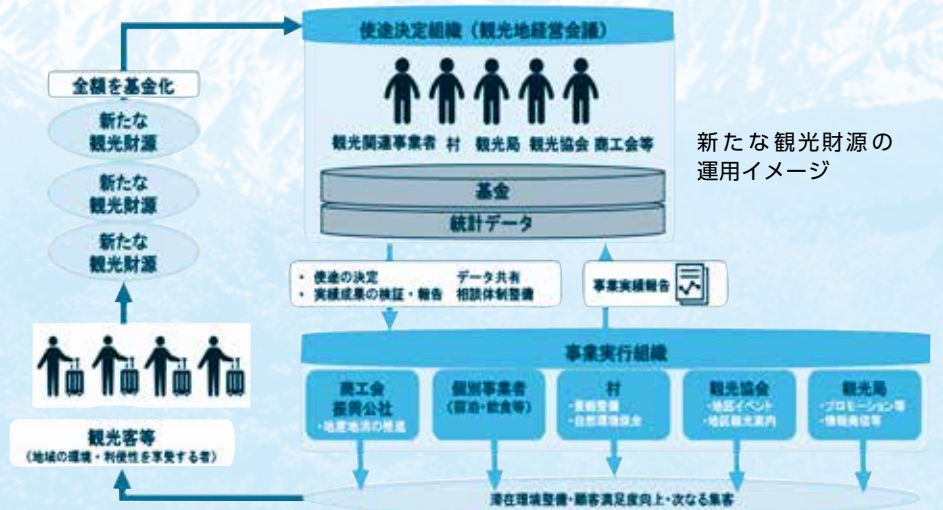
使途決定組織（観光地経営会議）

観光関連事業者 村 観光局 観光協会 商工会等

新たな観光財源の運用イメージ

基金
統計データ

全額を基金化

新たな観光財源

新たな観光財源

新たな観光財源

・使途の決定
・実績成果の検証・報告

データ共有
相談体制整備

事業実績報告

事業実行組織

商工会
振興公社
・地産地消の推進

個別事業者
（宿泊・飲食等）

村
・景観整備
・自然環境保全

観光協会
・地区イベント
・地区観光案内

観光局
・プロモーション等
・情報発信等

観光客等
（地域の環境・利便性を享受する者）

滞在環境整備・顧客満足度向上・次なる集客